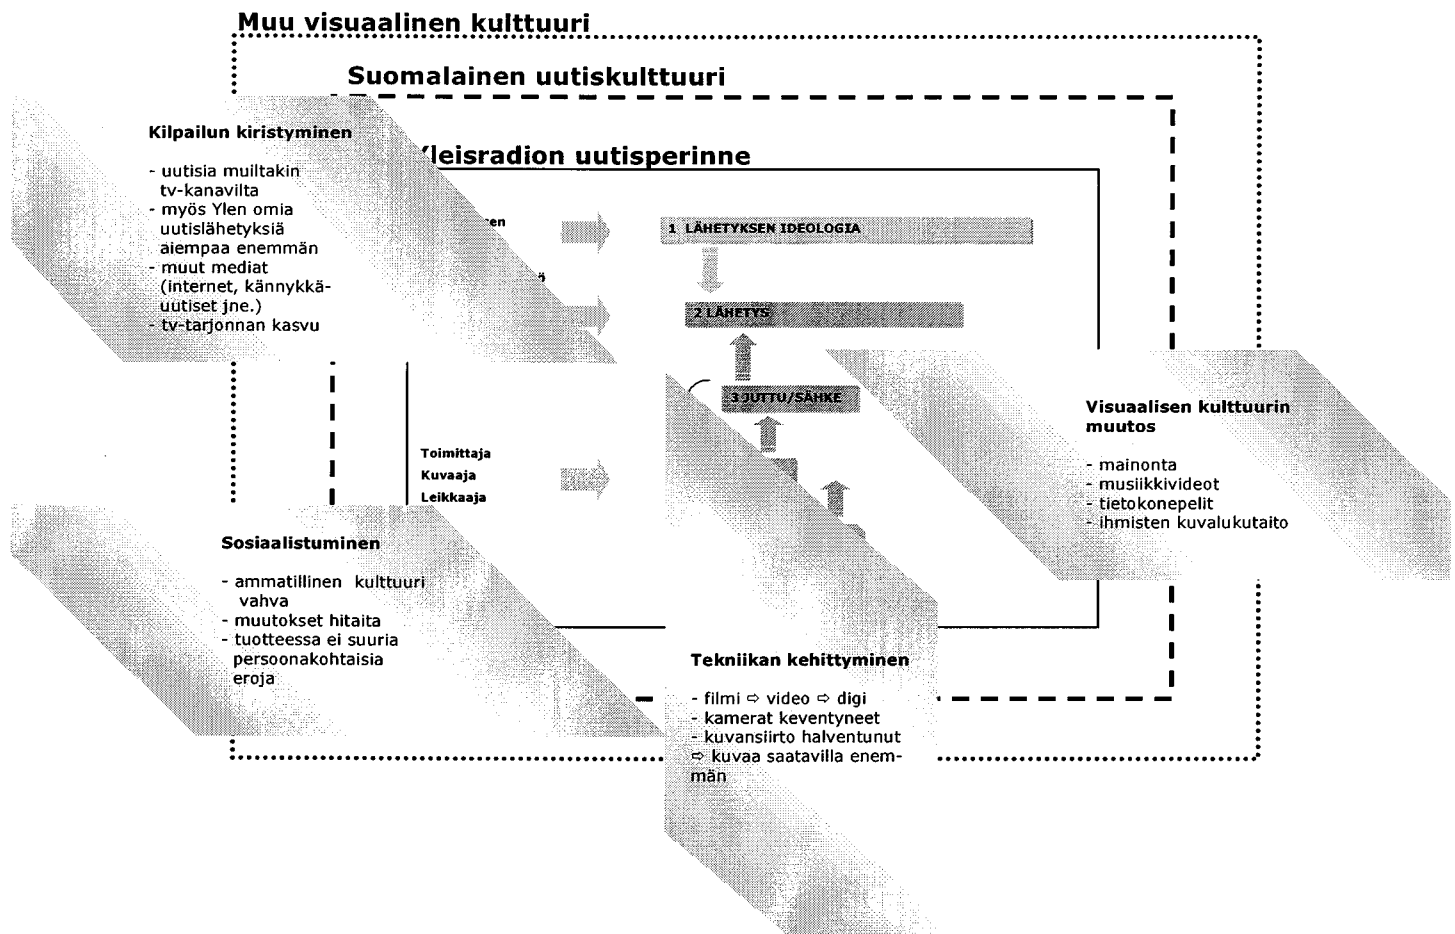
Muu visuaalinen kulttuuri

Suomalainen uutiskulttuuri

Kilpailun kiristyminen

- uutisia muiltakin tv-kanavilta
- myös Ylen omia uutislähetyksiä aiempaa enemmän
- muut mediat (internet, kännykkäuutiset jne.)
- tv-tarjonnan kasvu

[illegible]leisradion uutisperinne

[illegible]en

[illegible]ö

1 LÄHETYKSEN IDEOLOGIA

2 LÄHETYS

3 JUTTU/SÄHKE

Toimittaja
Kuvaaja
Leikkaaja

Visuaalisen kulttuurin muutos

- mainonta
- musiikkivideot
- tietokonepelit
- ihmisten kuvalukutaito

Sosiaalistuminen

- ammatillinen kulttuuri vahva
- muutokset hitaita
- tuotteessa ei suuria persoonakohtaisia eroja

Tekniikan kehittyminen

- filmi ⇨ video ⇨ digi
- kamerat keventyneet
- kuvansiirto halventunut ⇨ kuvaa saatavilla enemmän